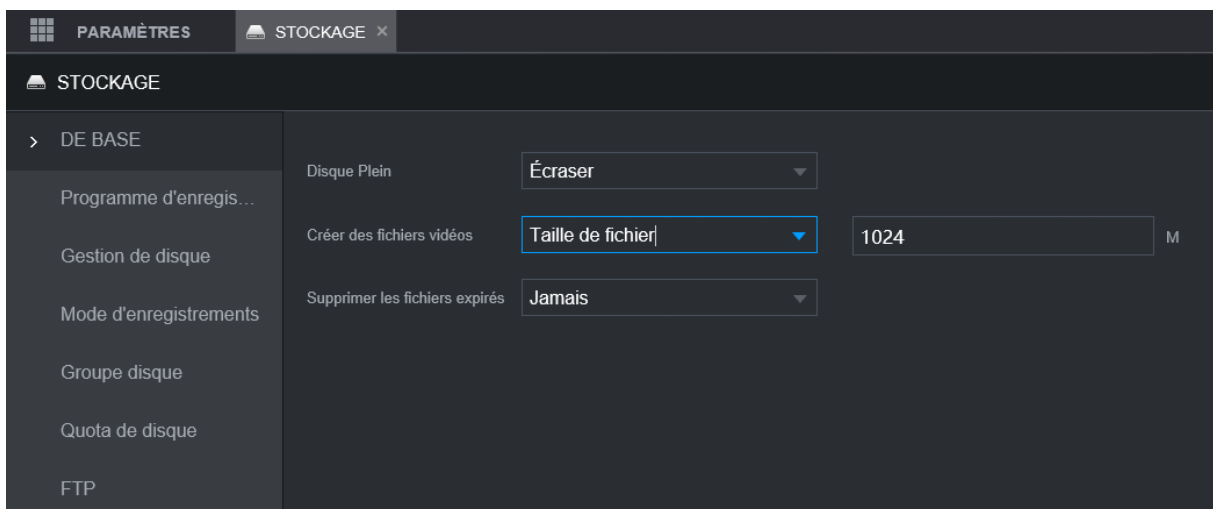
PARAMÈTRES STOCKAGE ×

STOCKAGE

> DE BASE

Programme d'enregis...

Gestion de disque

Mode d'enregistrements

Groupe disque

Quota de disque

FTP

Disque Plein Écraser

Créer des fichiers vidéos Taille de fichier 1024 M

Supprimer les fichiers expirés Jamais